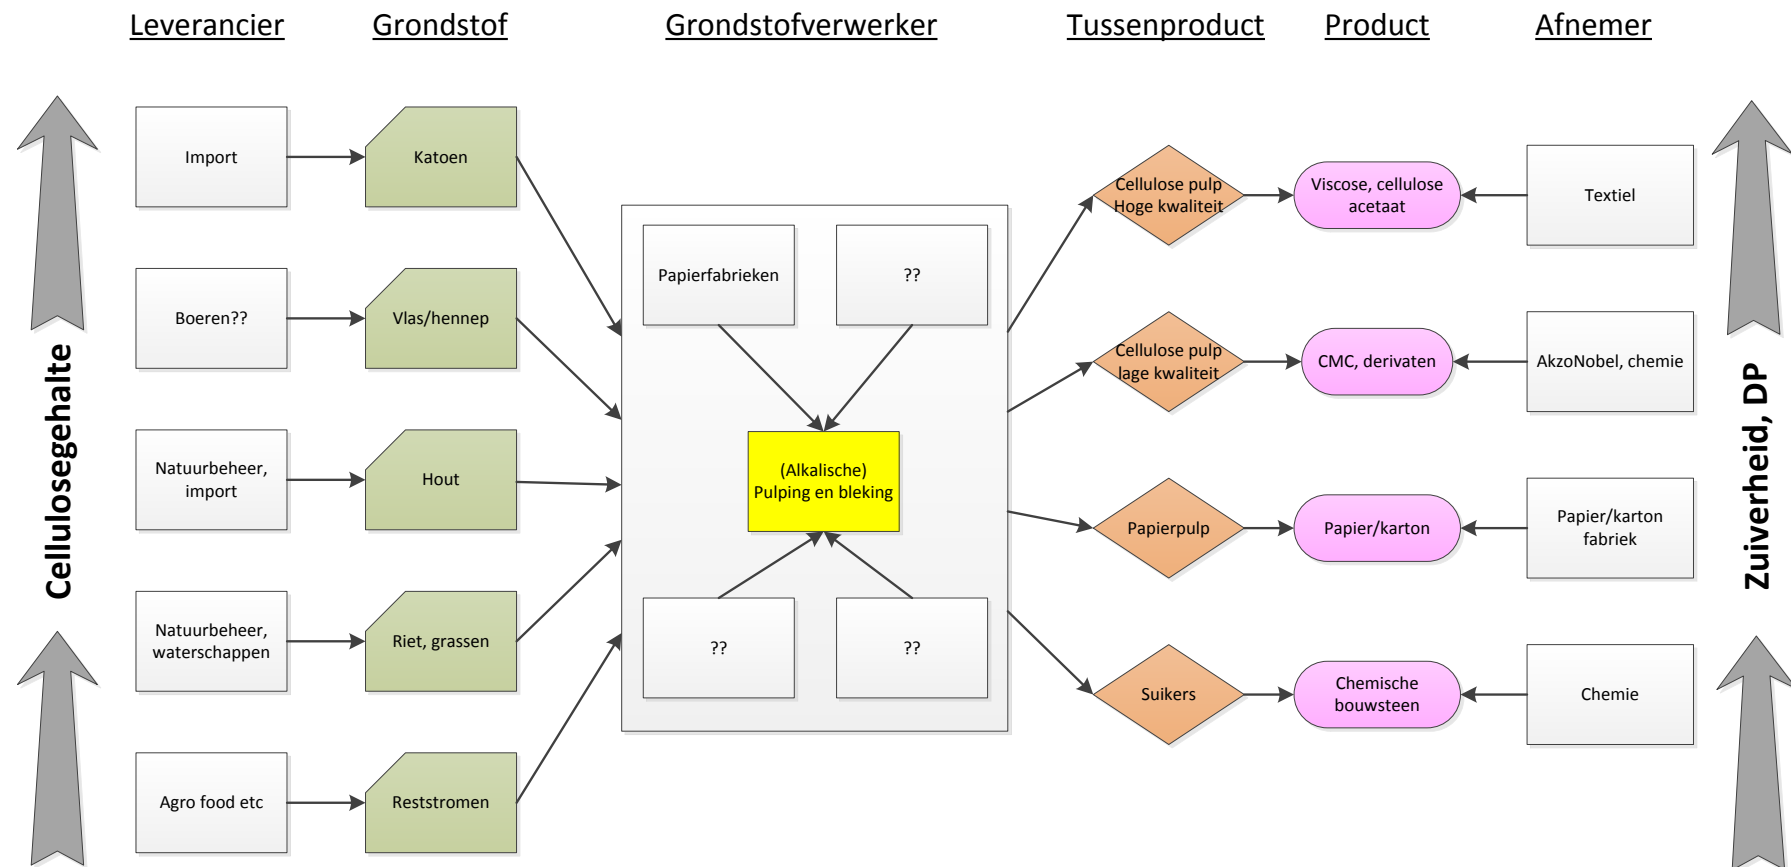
Leverancier
Grondstof
Grondstofverwerker
Tussenproduct
Product
Afnemer

Cellulosegehalte

Import
Katoen

Boeren??
Vlas/hennep

Natuurbeheer, import
Hout

Natuurbeheer, waterschappen
Riet, grassen

Agro food etc
Reststromen

Papierfabrieken
??
(Alkalische) Pulping en bleking
??
??

Cellulose pulp Hoge kwaliteit
Viscose, cellulose acetaat
Textiel

Cellulose pulp lage kwaliteit
CMC, derivaten
AkzoNobel, chemie

Papierpulp
Papier/karton
Papier/karton fabriek

Suikers
Chemische bouwsteen
Chemie

Zuiverheid, DP